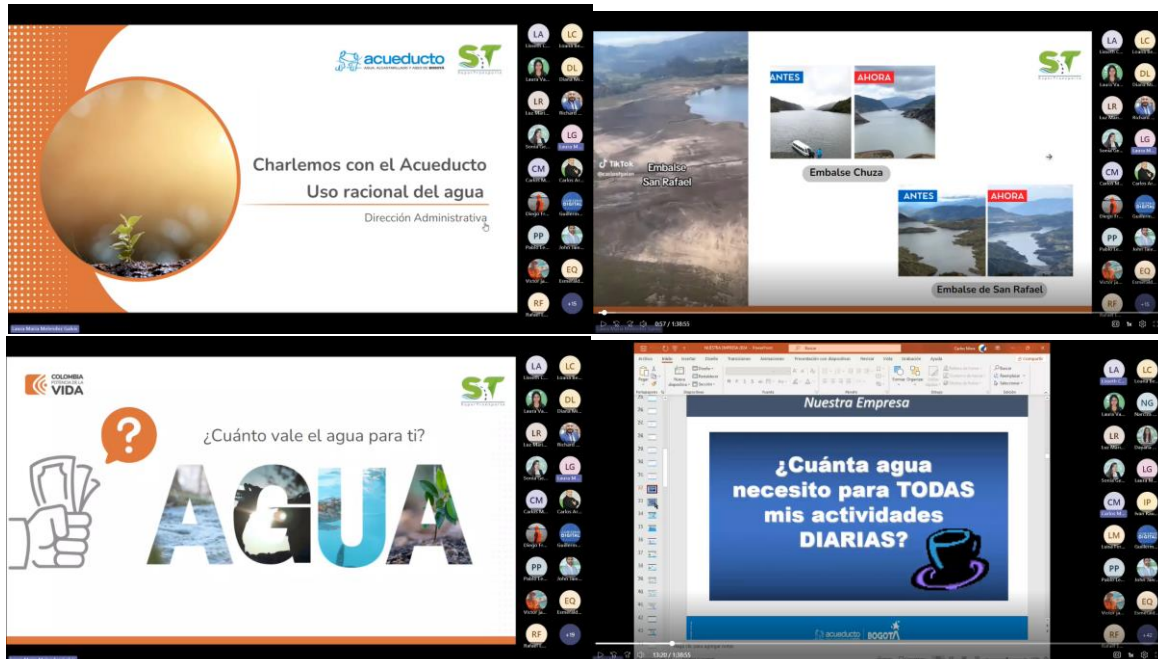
acueducto
AGUA, ALCANTARILLADO Y ASEO DE BOGOTÁ

ST

Charlemos con el Acueducto
Uso racional del agua
Dirección Administrativa

LA LC DL LR LG CM PP EQ RF +15

Embalse San Rafael

ANTES AHORA
Embalse Chuza

ANTES AHORA
Embalse de San Rafael

0:57 / 1:38:55

COLOMBIA POTENCIA DE LA VIDA

ST

¿Cuánto vale el agua para ti?

AGUA

LA LC DL LR LG CM PP EQ RF +19

Nuestra Empresa

¿Cuánta agua necesito para TODAS mis actividades DIARIAS?

acueducto BOGOTÁ

LA LC NG LR LG CM IP LM PP EQ RF +42

13:20 / 1:38:55